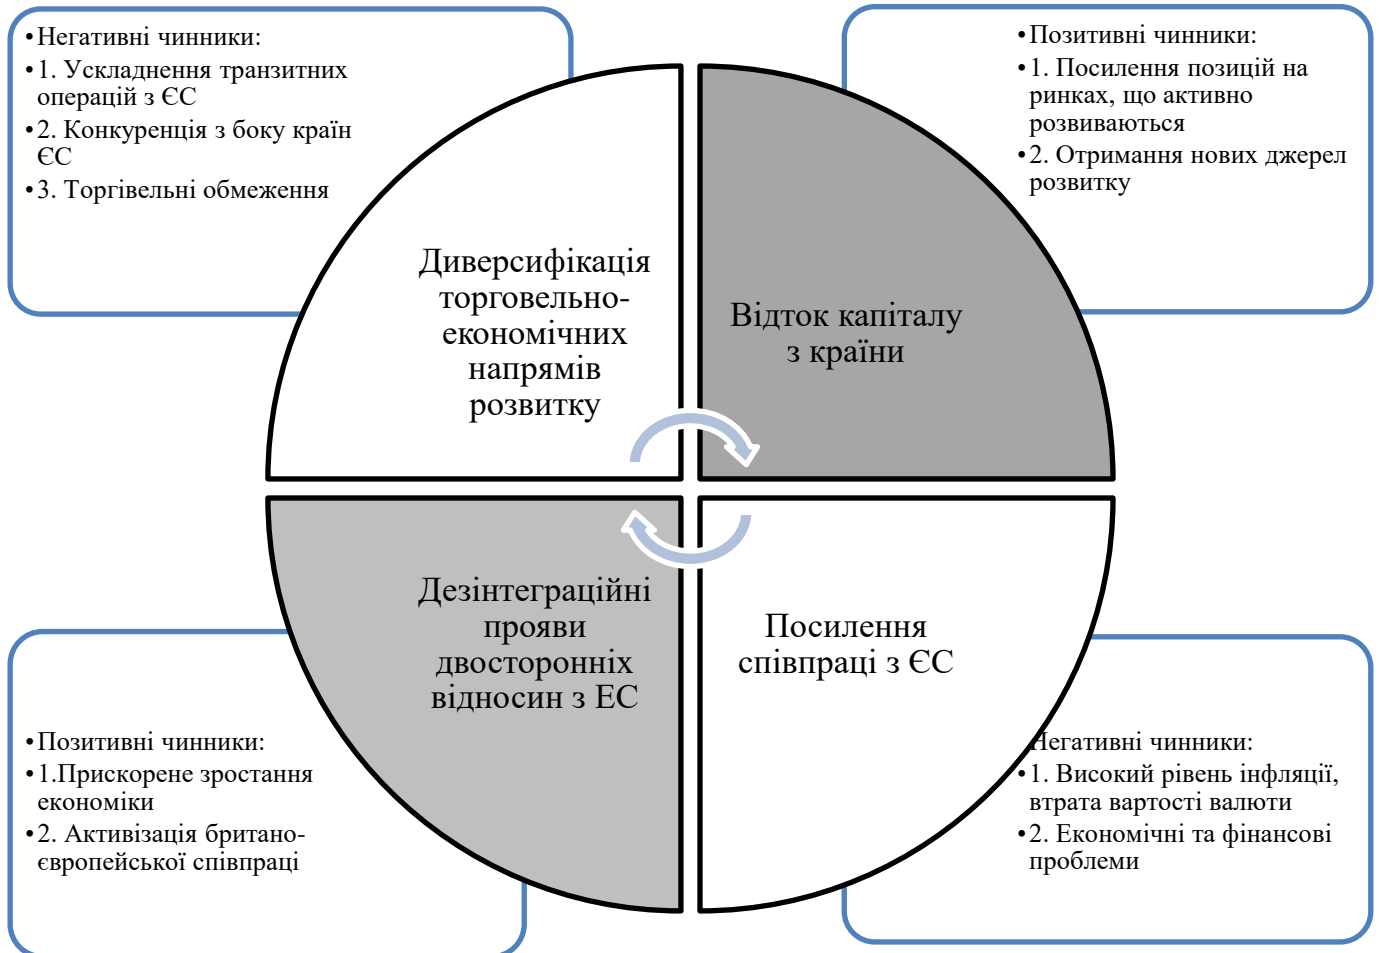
• Негативні чинники:
• 1. Ускладнення транзитних операцій з ЄС
• 2. Конкуренція з боку країн ЄС
• 3. Торгівельні обмеження

• Позитивні чинники:
• 1. Посилення позицій на ринках, що активно розвиваються
• 2. Отримання нових джерел розвитку

Диверсифікація торговельно-економічних напрямів розвитку

Відток капіталу з країни

Дезінтеграційні прояви двосторонніх відносин з ЕС

Посилення співпраці з ЄС

• Позитивні чинники:
• 1.Прискорене зростання економіки
• 2. Активізація британо-європейської співпраці

Негативні чинники:
• 1. Високий рівень інфляції, втрата вартості валюти
• 2. Економічні та фінансові проблеми